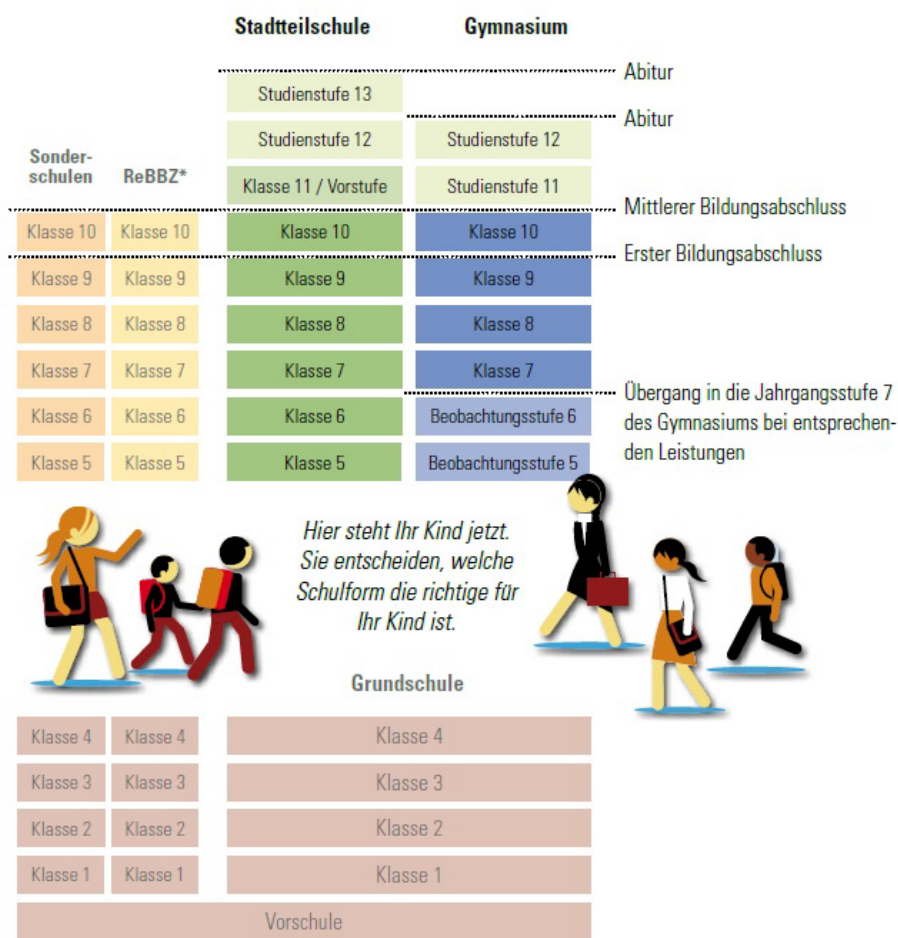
| Sonderschulen | ReBBZ* | Stadtteilschule | Gymnasium | |
|---|---|---|---|---|
| | | | | Abitur |
| | | Studienstufe 13 | | Abitur |
| | | Studienstufe 12 | Studienstufe 12 | |
| | | Klasse 11 / Vorstufe | Studienstufe 11 | Mittlerer Bildungsabschluss |
| Klasse 10 | Klasse 10 | Klasse 10 | Klasse 10 | Erster Bildungsabschluss |
| Klasse 9 | Klasse 9 | Klasse 9 | Klasse 9 | |
| Klasse 8 | Klasse 8 | Klasse 8 | Klasse 8 | |
| Klasse 7 | Klasse 7 | Klasse 7 | Klasse 7 | Übergang in die Jahrgangsstufe 7 des Gymnasiums bei entsprechenden Leistungen |
| Klasse 6 | Klasse 6 | Klasse 6 | Beobachtungsstufe 6 | |
| Klasse 5 | Klasse 5 | Klasse 5 | Beobachtungsstufe 5 | |

Hier steht Ihr Kind jetzt. Sie entscheiden, welche Schulform die richtige für Ihr Kind ist.

Grundschule

| | | |
|---|---|---|
| Klasse 4 | Klasse 4 | Klasse 4 |
| Klasse 3 | Klasse 3 | Klasse 3 |
| Klasse 2 | Klasse 2 | Klasse 2 |
| Klasse 1 | Klasse 1 | Klasse 1 |

Vorschule